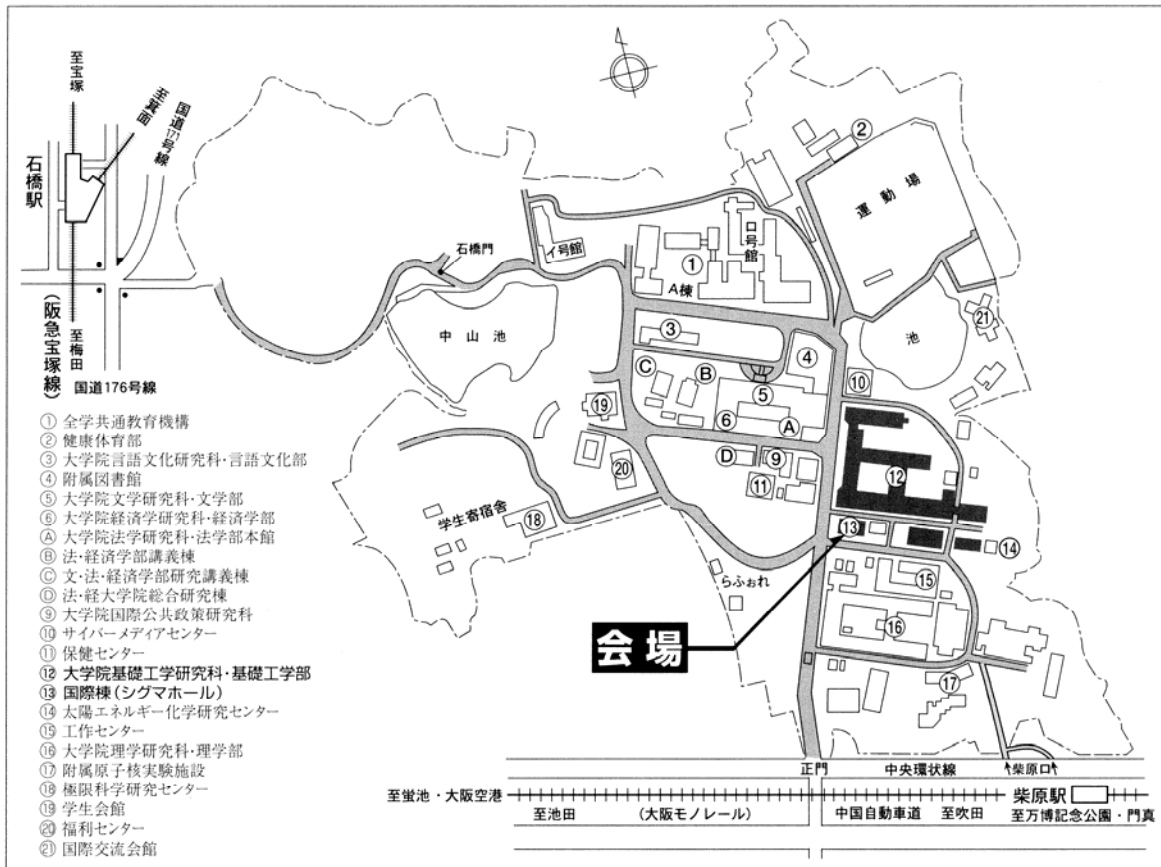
至宝塚

至箕面

国道171号線

石橋駅

(阪急宝塚線)

至梅田

国道176号線

石橋門

イ号館

ロ号館

①

A棟

②

運動場

中山池

③

④

C

B

⑤

⑩

池

㉑

⑲

⑥

A

⑳

D

⑨

⑫

⑪

学生寄宿舎

⑱

⑬

⑭

らふぉれ

⑮

⑯

会場

⑰

正門

中央環状線

柴原口

至蛍池・大阪空港

柴原駅

至池田

(大阪モノレール)

中国自動車道

至吹田

至万博記念公園・門真

① 全学共通教育機構
② 健康体育部
③ 大学院言語文化研究科・言語文化部
④ 附属図書館
⑤ 大学院文学研究科・文学部
⑥ 大学院経済学研究科・経済学部
Ⓐ 大学院法学研究科・法学部本館
Ⓑ 法・経済学部講義棟
Ⓒ 文・法・経済学部研究講義棟
Ⓓ 法・経大学院総合研究棟
⑨ 大学院国際公共政策研究科
⑩ サイバーメディアセンター
⑪ 保健センター
⑫ 大学院基礎工学研究科・基礎工学部
⑬ 国際棟(シグマホール)
⑭ 太陽エネルギー化学研究センター
⑮ 工作センター
⑯ 大学院理学研究科・理学部
⑰ 附属原子核実験施設
⑱ 極限科学研究センター
⑲ 学生会館
⑳ 福利センター
㉑ 国際交流会館